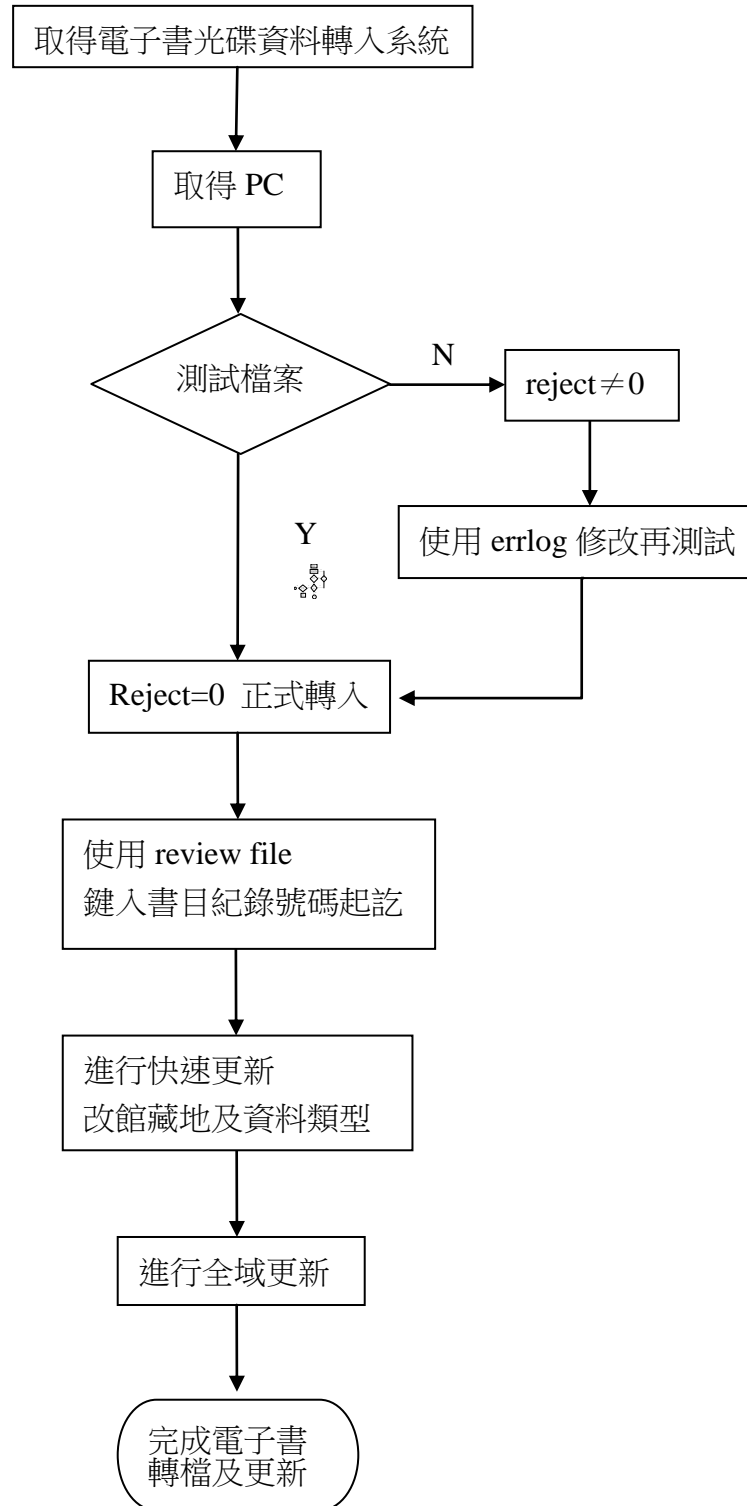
取得電子書光碟資料轉入系統

取得 PC

測試檔案

N

reject$\neq$0

Y

使用 errlog 修改再測試

Reject=0 正式轉入

使用 review file
鍵入書目紀錄號碼起訖

進行快速更新
改館藏地及資料類型

進行全域更新

完成電子書
轉檔及更新